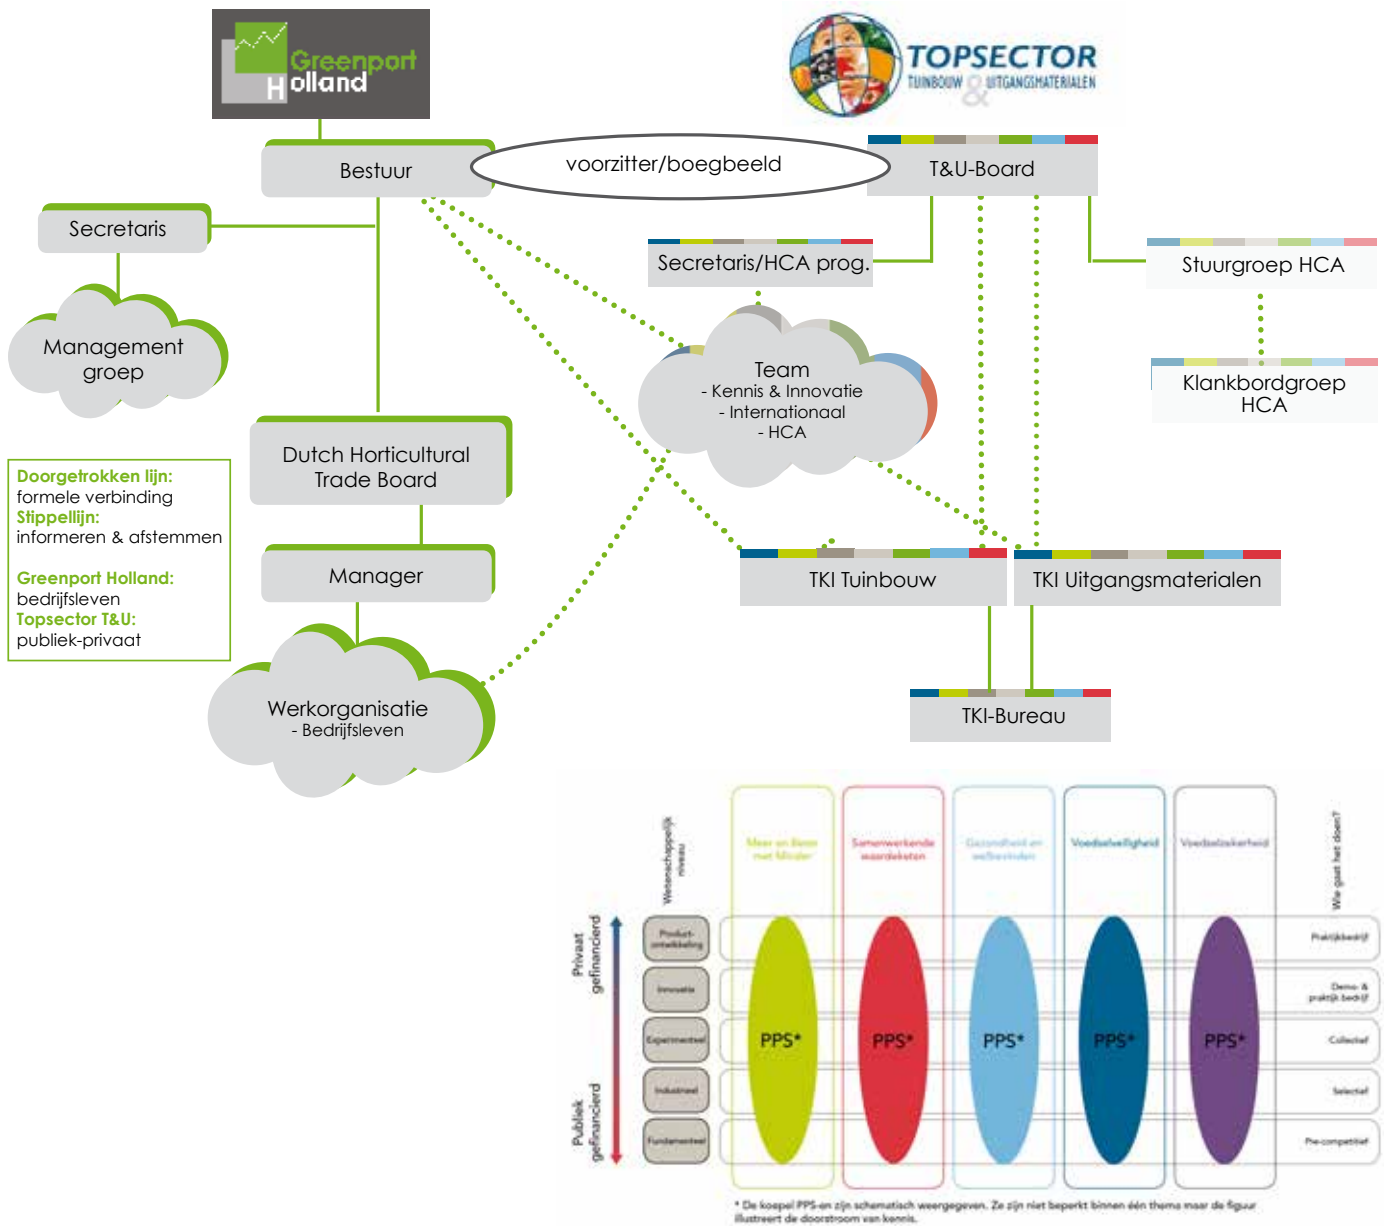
Greenport Holland

TOPSECTOR TUINBOUW & UITGANGSMATERIALEN

Bestuur

voorzitter/boegbeeld

T&U-Board

Secretaris

Secretaris/HCA prog.

Stuurgroep HCA

Management groep

Team
- Kennis & Innovatie
- Internationaal
- HCA

Klankbordgroep HCA

Dutch Horticultural Trade Board

Doorgetrokken lijn:
formele verbinding
Stippellijn:
informeren & afstemmen

Greenport Holland:
bedrijfsleven
Topsector T&U:
publiek-privaat

Manager

TKI Tuinbouw

TKI Uitgangsmaterialen

Werkorganisatie
- Bedrijfsleven

TKI-Bureau

Wetenschappelijk niveau

Meer en Beter met Minder

Samenwerkende waardeketen

Gezondheid en welbevinden

Voedselveiligheid

Voedselzekerheid

Wie gaat het doen?

Privaat gefinancierd

Publiek gefinancierd

Productontwikkeling

Innovatie

Experimenteel

Industrieel

Fundamenteel

PPS*

PPS*

PPS*

PPS*

PPS*

Praktijkbedrijf

Demo- & praktijk bedrijf

Collectief

Selectief

Pre-competitief

* De koepel PPS-en zijn schematisch weergegeven. Ze zijn niet beperkt binnen één thema maar de figuur illustreert de doorstroom van kennis.